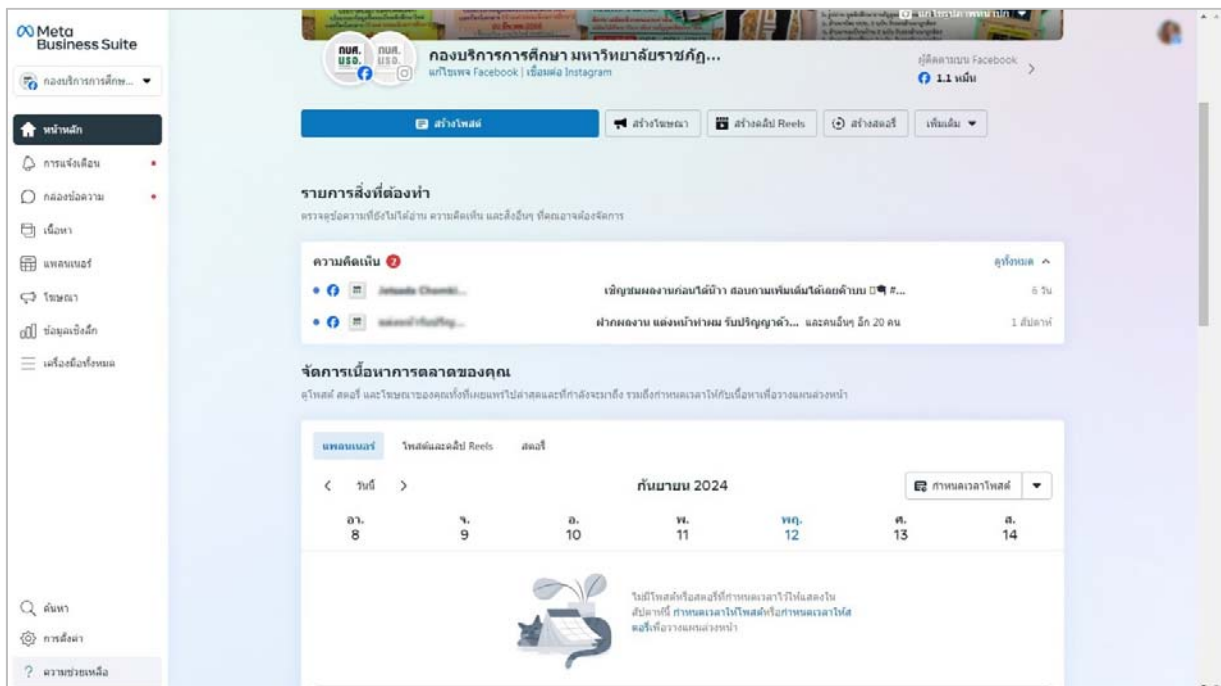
Meta Business Suite

กองบริการการศึกษ...

หน้าหลัก
การแจ้งเตือน
กล่องข้อความ
เนื้อหา
แพลนเนอร์
โฆษณา
ข้อมูลเชิงลึก
เครื่องมือทั้งหมด

ค้นหา
การตั้งค่า
ความช่วยเหลือ

กบศ. มรอ.

กองบริการการศึกษา มหาวิทยาลัยราชภัฏ...
แก้ไขเพจ Facebook | เชื่อมต่อ Instagram

ผู้ติดตามบน Facebook
1.1 หมื่น

สร้างโพสต์
สร้างโฆษณา
สร้างคลิป Reels
สร้างสตอรี่
เพิ่มเติม

รายการสิ่งที่ต้องทำ
ตรวจดูข้อความที่ยังไม่ได้อ่าน ความคิดเห็น และสิ่งอื่นๆ ที่คุณอาจต้องจัดการ

ความคิดเห็น 2
ดูทั้งหมด

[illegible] เชิญชมผลงานก่อนใครได้ ชอบงานเพิ่มเติมได้เลยค้าบบ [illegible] #... 6 วัน
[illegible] ฝากผลงาน แต่งหน้าทำผม รับปริญญาด้ว... และคนอื่นๆ อีก 20 คน 1 สัปดาห์

จัดการเนื้อหาการตลาดของคุณ
ดูโพสต์ สตอรี่ และโฆษณาของคุณทั้งที่เผยแพร่ไปล่าสุดและที่กำลังจะมาถึง รวมถึงกำหนดเวลาให้กับเนื้อหาเพื่อวางแผนล่วงหน้า

แพลนเนอร์
โพสต์และคลิป Reels
สตอรี่

วันนี้
กันยายน 2024
กำหนดเวลาโพสต์

| อา. | จ. | อ. | พ. | พฤ. | ศ. | ส. |
|---|---|---|---|---|---|---|
| 8 | 9 | 10 | 11 | 12 | 13 | 14 |

ไม่มีโพสต์หรือสตอรี่ที่กำหนดเวลาไว้ให้แสดงในสัปดาห์นี้ กำหนดเวลาให้โพสต์หรือกำหนดเวลาให้สตอรี่เพื่อวางแผนล่วงหน้า